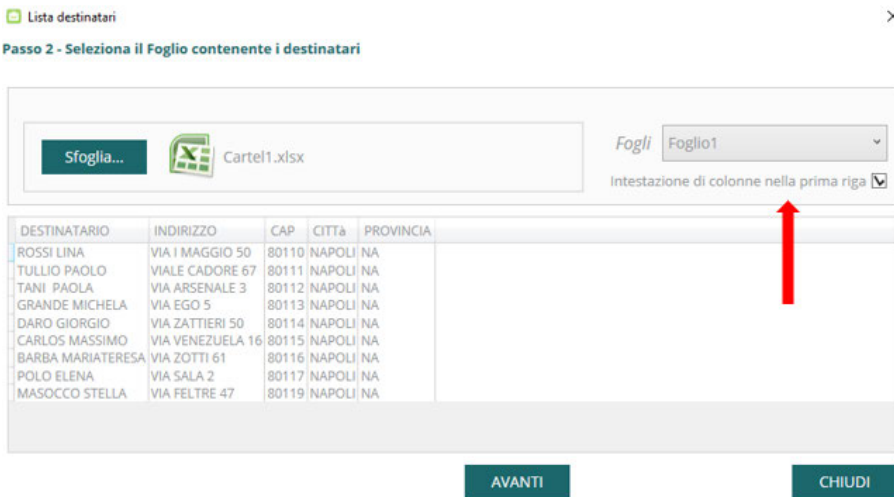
Lista destinatari

×

Passo 2 - Seleziona il Foglio contenente i destinatari

Sfoglia...

Cartel1.xlsx

Fogli Foglio1

Intestazione di colonne nella prima riga

| DESTINATARIO | INDIRIZZO | CAP | CITTà | PROVINCIA |
|---|---|---|---|---|
| ROSSI LINA | VIA I MAGGIO 50 | 80110 | NAPOLI | NA |
| TULLIO PAOLO | VIALE CADORE 67 | 80111 | NAPOLI | NA |
| TANI PAOLA | VIA ARSENALE 3 | 80112 | NAPOLI | NA |
| GRANDE MICHELA | VIA EGO 5 | 80113 | NAPOLI | NA |
| DARO GIORGIO | VIA ZATTIERI 50 | 80114 | NAPOLI | NA |
| CARLOS MASSIMO | VIA VENEZUELA 16 | 80115 | NAPOLI | NA |
| BARBA MARIATERESA | VIA ZOTTI 61 | 80116 | NAPOLI | NA |
| POLO ELENA | VIA SALA 2 | 80117 | NAPOLI | NA |
| MASOCCO STELLA | VIA FELTRE 47 | 80119 | NAPOLI | NA |

AVANTI

CHIUDI